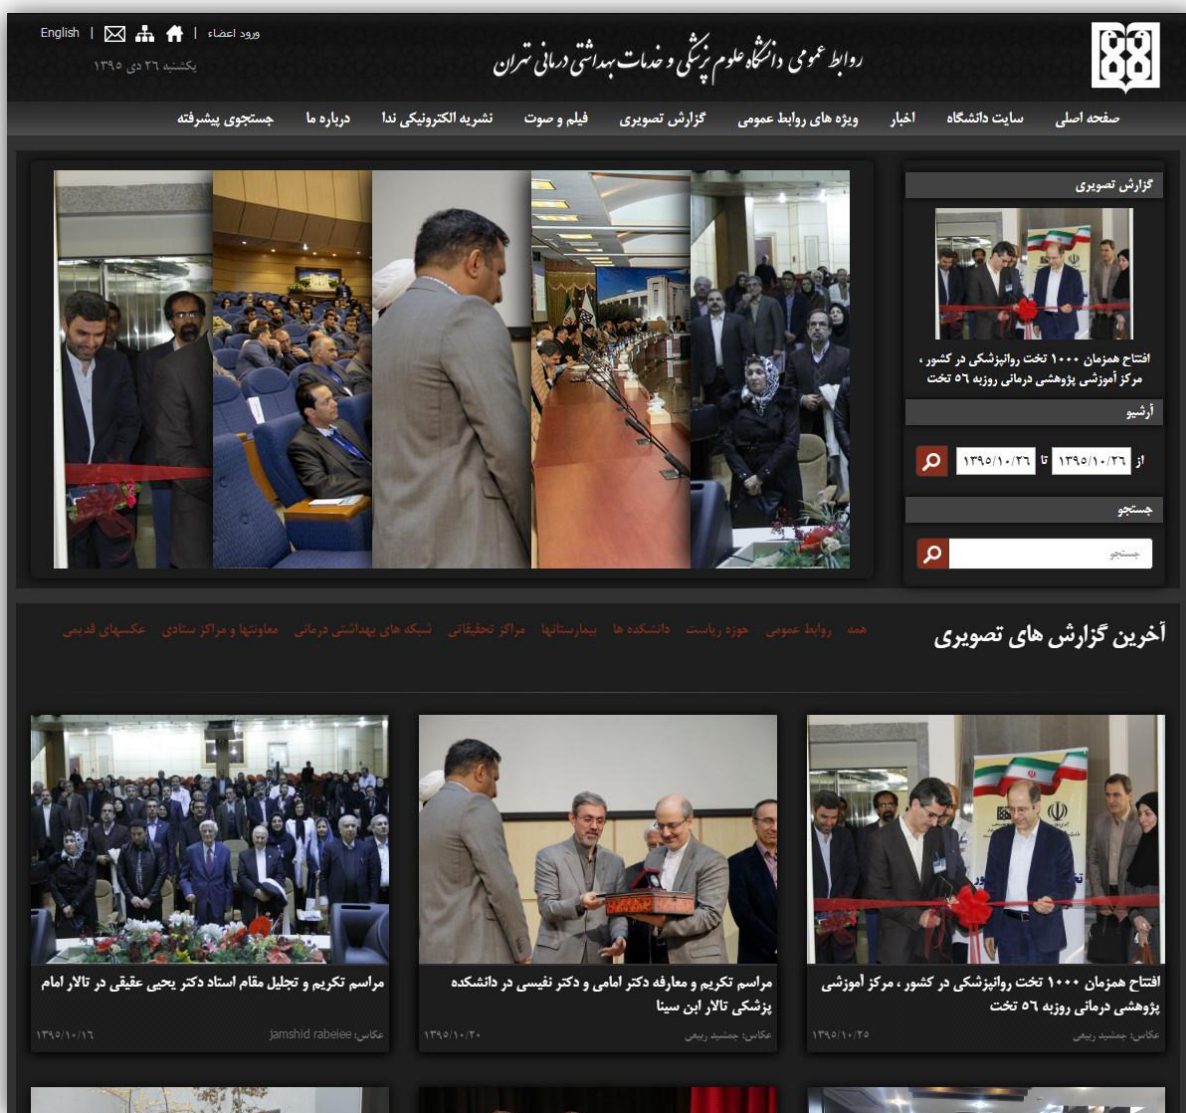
English | ورود اعضاء
یکشنبه ۲۶ دی ۱۳۹۵

روابط عمومی دانشگاه علوم پزشکی و خدمات بهداشتی درمانی تهران

صفحه اصلی | سایت دانشگاه | اخبار | ویژه های روابط عمومی | گزارش تصویری | فیلم و صوت | نشریه الکترونیکی ندا | درباره ما | جستجوی پیشرفته

گزارش تصویری

افتتاح همزمان ۱۰۰۰ تخت روانپزشکی در کشور ، مرکز آموزشی پژوهشی درمانی روزبه ۵۶ تخت

آرشیو

از ۱۳۹۵/۱۰/۲۶ تا ۱۳۹۵/۱۰/۲۶

جستجو

جستجو

آخرین گزارش های تصویری

همه | روابط عمومی | حوزه ریاست | دانشکده ها | بیمارستانها | مراکز تحقیقاتی | شبکه های بهداشتی درمانی | معاونتها و مراکز ستادی | عکسهای قدیمی

افتتاح همزمان ۱۰۰۰ تخت روانپزشکی در کشور ، مرکز آموزشی پژوهشی درمانی روزبه ۵۶ تخت
عکاس: جمشید ربیعی
۱۳۹۵/۱۰/۲۵

مراسم تکریم و معارفه دکتر امامی و دکتر نفیسی در دانشکده پزشکی تالار ابن سینا
عکاس: جمشید ربیعی
۱۳۹۵/۱۰/۲۰

مراسم تکریم و تجلیل مقام استاد دکتر یحیی عقیقی در تالار امام
عکاس: jamshid rabeiee
۱۳۹۵/۱۰/۱۶